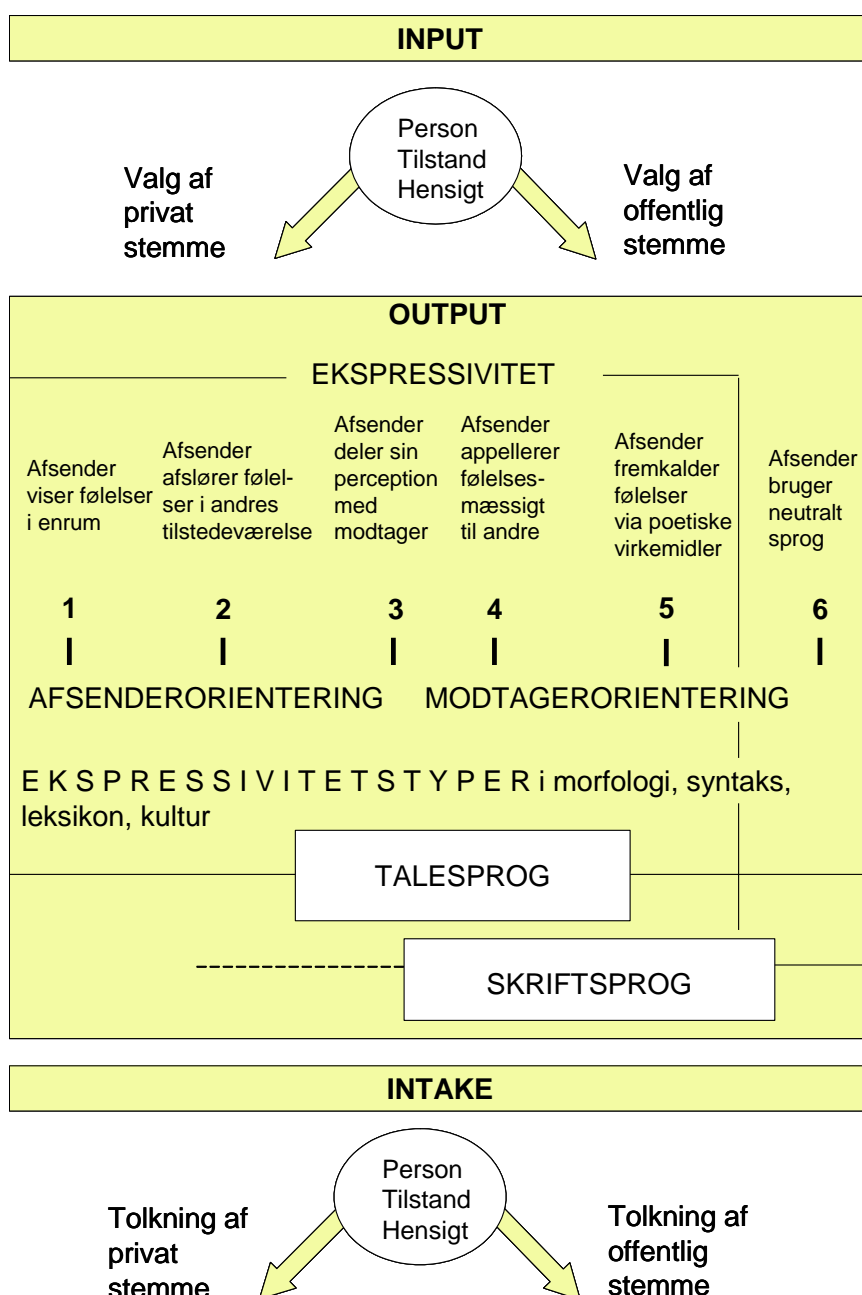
INPUT

Person
Tilstand
Hensigt

Valg af privat stemme

Valg af offentlig stemme

OUTPUT

EKSPRESSIVITET

Afsender viser følelser i enrum

Afsender afslører følelser i andres tilstedeværelse

Afsender deler sin perception med modtager

Afsender appellerer følelsesmæssigt til andre

Afsender fremkalder følelser via poetiske virkemidler

Afsender bruger neutralt sprog

1 2 3 4 5 6

AFSENDERORIENTERING MODTAGERORIENTERING

E K S P R E S S I V I T E T S T Y P E R i morfologi, syntaks, leksikon, kultur

TALESPROG

SKRIFTSPROG

INTAKE

Person
Tilstand
Hensigt

Tolkning af privat stemme

Tolkning af offentlig stemme